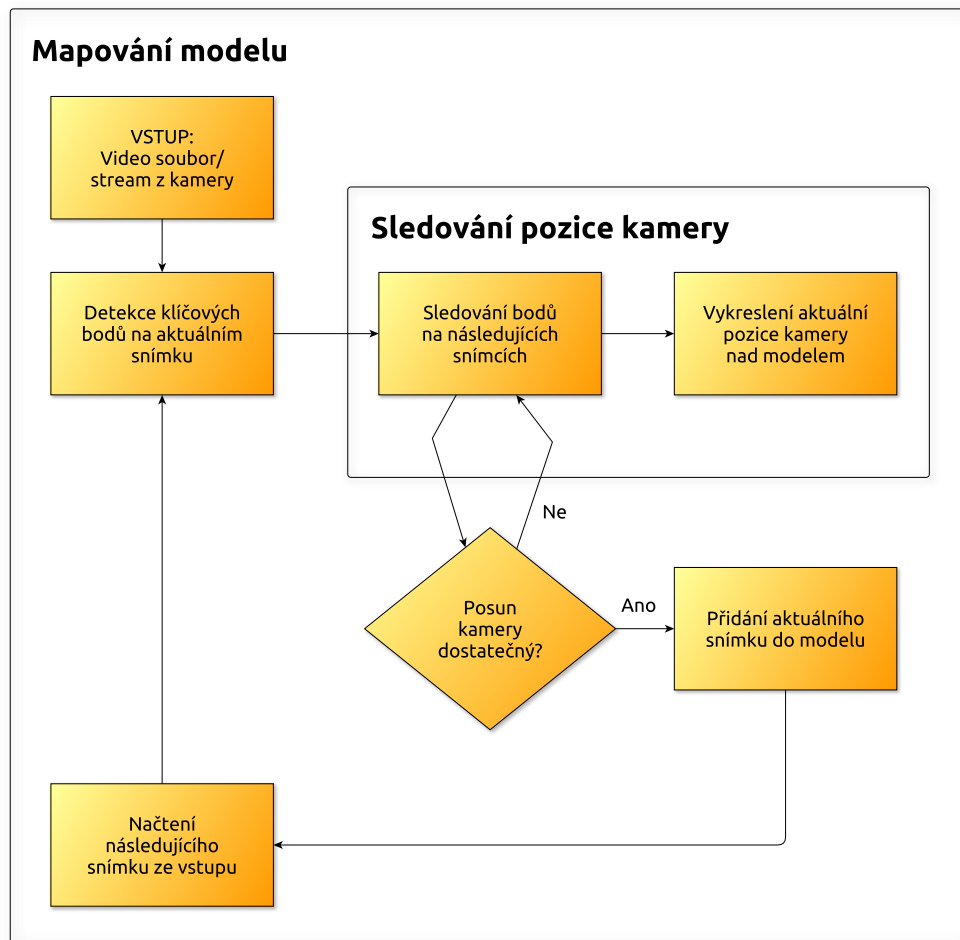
Mapování modelu

VSTUP: Video soubor/ stream z kamery

Detekce klíčových bodů na aktuálním snímku

Sledování pozice kamery

Sledování bodů na následujících snímcích

Vykreslení aktuální pozice kamery nad modelem

Ne

Posun kamery dostatečný?

Ano

Přidání aktuálního snímku do modelu

Načtení následujícího snímku ze vstupu